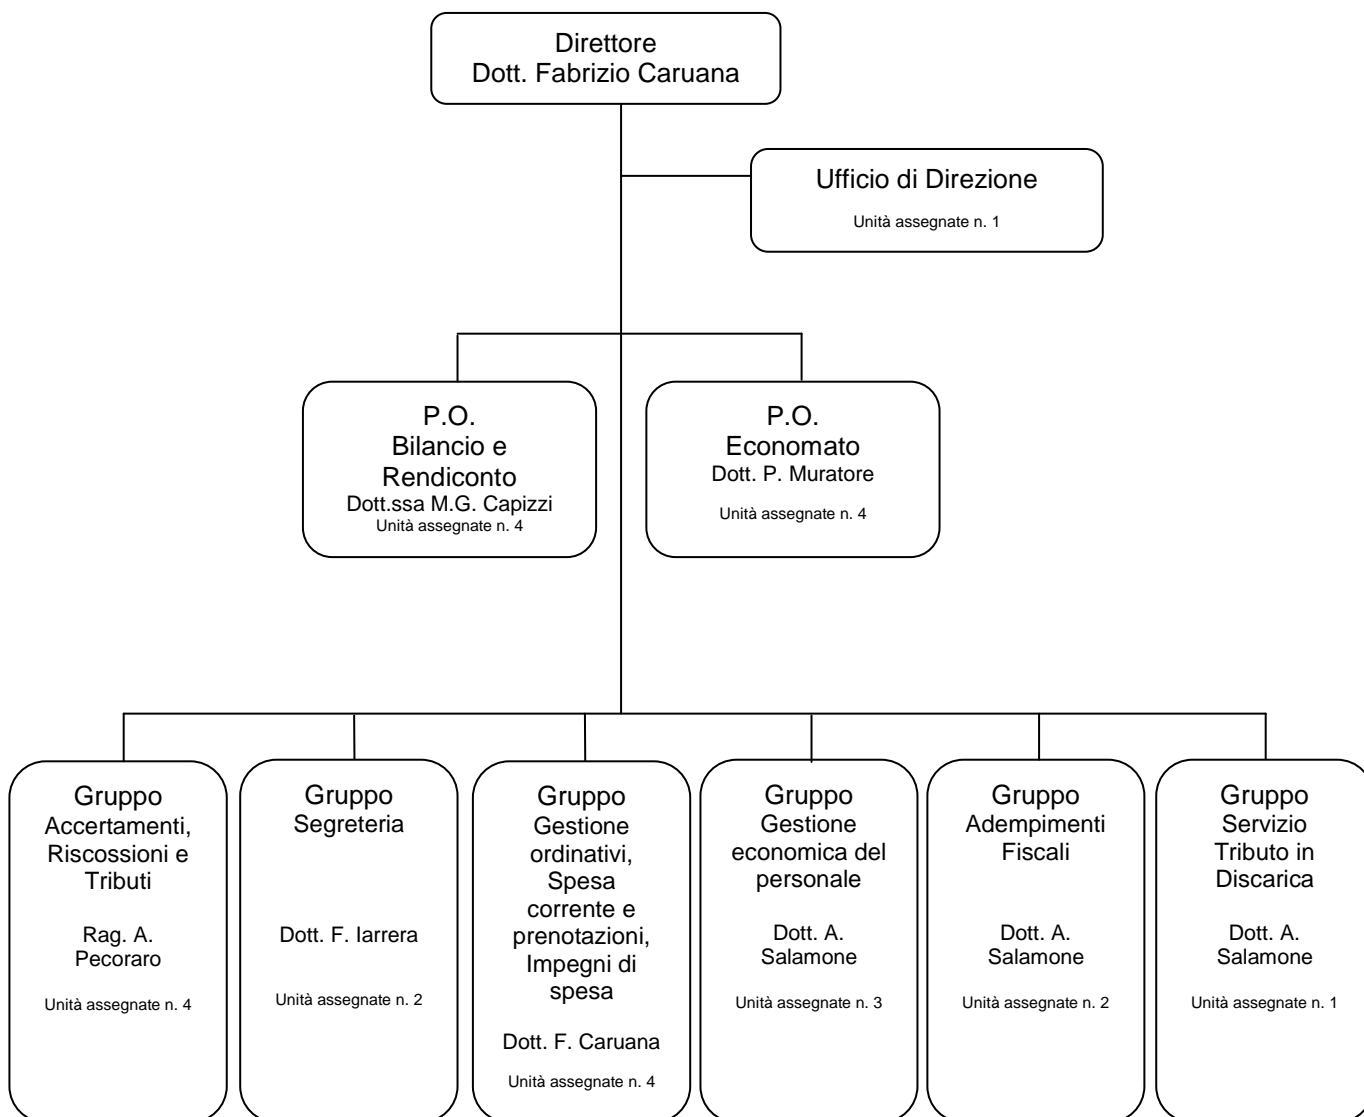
Direttore
Dott. Fabrizio Caruana

Ufficio di Direzione
Unità assegnate n. 1

P.O.
Bilancio e Rendiconto
Dott.ssa M.G. Capizzi
Unità assegnate n. 4

P.O.
Economato
Dott. P. Muratore
Unità assegnate n. 4

Gruppo
Accertamenti, Riscossioni e Tributi
Rag. A. Pecoraro
Unità assegnate n. 4

Gruppo
Segreteria
Dott. F. Iarrera
Unità assegnate n. 2

Gruppo
Gestione ordinativi, Spesa corrente e prenotazioni, Impegni di spesa
Dott. F. Caruana
Unità assegnate n. 4

Gruppo
Gestione economica del personale
Dott. A. Salamone
Unità assegnate n. 3

Gruppo
Adempimenti Fiscali
Dott. A. Salamone
Unità assegnate n. 2

Gruppo
Servizio Tributo in Discarica
Dott. A. Salamone
Unità assegnate n. 1